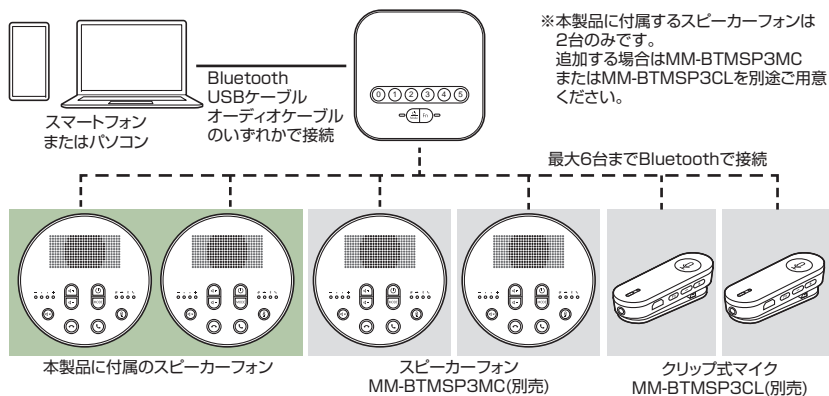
※本製品に付属するスピーカーフォンは2台のみです。
追加する場合はMM-BTMSP3MCまたはMM-BTMSP3CLを別途ご用意ください。

スマートフォンまたはパソコン

Bluetooth
USBケーブル
オーディオケーブルのいずれかで接続

0 1 2 3 4 5

最大6台までBluetoothで接続

本製品に付属のスピーカーフォン

スピーカーフォン
MM-BTMSP3MC(別売)

クリップ式マイク
MM-BTMSP3CL(別売)